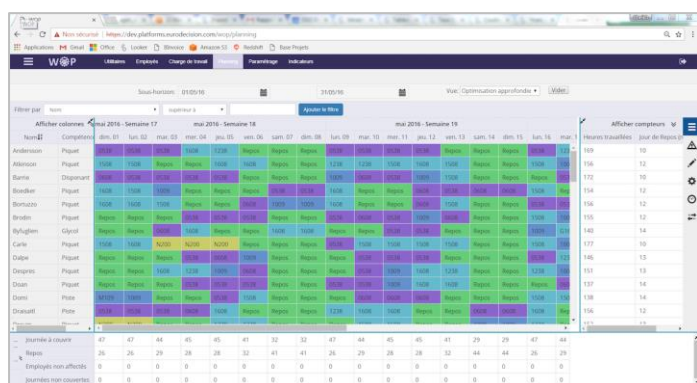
Non sécurisé | https://dev.platforms.eurodecision.com/wop/planning

Applications M Gmail Office Lyon Bifrost Amazon S3 Reddit Base Projets

W@P Utilisateurs Employés Charge de travail Planning Paramétrage Indicateurs

Sous-horizon : 01/05/16 31/05/16 Vue : Optimisation approfondie Vider

Filtrer par Nom supérieur à Ajouter le filtre

Afficher colonnes mai 2016 - Semaine 17 mai 2016 - Semaine 18 mai 2016 - Semaine 19 Afficher compteurs

| Nom | Compétence | dim. 01 | lun. 02 | mar. 03 | mer. 04 | jeu. 05 | ven. 06 | sam. 07 | dim. 08 | lun. 09 | mar. 10 | mer. 11 | jeu. 12 | ven. 13 | sam. 14 | dim. 15 | lun. 16 | Heures travaillées | Jour de Repos |
|---|---|---|---|---|---|---|---|---|---|---|---|---|---|---|---|---|---|---|---|
| Andersson | Piquet | | | | | | Repos | Repos | | | | | | | Repos | Repos | | 169 | 10 |
| Atkinson | Piquet | | | | | | Repos | Repos | | | | | | | Repos | Repos | | 156 | 12 |
| Barrie | Disponant | | | | | | Repos | Repos | | | | | | | Repos | Repos | | 172 | 10 |
| Boedker | Piquet | | | Repos | Repos | | | Repos | | Repos | Repos | | | | | | | 154 | 12 |
| Bortuzzo | Piquet | | Repos | | | | Repos | | | | | | | | Repos | Repos | | 156 | 12 |
| Brodin | Piquet | Repos | Repos | | | | Repos | Repos | | | | | | | Repos | Repos | | 155 | 12 |
| Byfuglien | Glycol | Repos | Repos | | | | Repos | Repos | | | | | | | Repos | Repos | | 140 | 14 |
| Carle | Piquet | | | N200 | N200 | N200 | Repos | Repos | | | | | | | Repos | Repos | | 177 | 10 |
| Dalpe | Piquet | Repos | Repos | Repos | | | | | | | | | | | Repos | | | 146 | 13 |
| Despres | Piquet | Repos | Repos | | | | Repos | Repos | | | | | | | Repos | | | 151 | 13 |
| Doan | Piquet | Repos | Repos | | | | Repos | | Repos | Repos | | | | | Repos | Repos | | 137 | 14 |
| Domi | Piste | | | | | | Repos | Repos | | | | | | | Repos | Repos | | 138 | 14 |
| Dranatt | Piste | | | | | | Repos | Repos | | | | | | | Repos | Repos | | 156 | 12 |

| | dim. 01 | lun. 02 | mar. 03 | mer. 04 | jeu. 05 | ven. 06 | sam. 07 | dim. 08 | lun. 09 | mar. 10 | mer. 11 | jeu. 12 | ven. 13 | sam. 14 | dim. 15 | lun. 16 |
|---|---|---|---|---|---|---|---|---|---|---|---|---|---|---|---|---|
| Journée à couvrir | 47 | 47 | 44 | 45 | 45 | 41 | 32 | 32 | 47 | 44 | 45 | 45 | 41 | 29 | 29 | 47 |
| Repos | 26 | 26 | 29 | 28 | 28 | 32 | 41 | 41 | 26 | 29 | 28 | 28 | 32 | 44 | 44 | 26 |
| Employés non affectés | 0 | 0 | 0 | 0 | 0 | 0 | 0 | 0 | 0 | 0 | 0 | 0 | 0 | 0 | 0 | 0 |
| Journées non couvertes | 0 | 0 | 0 | 0 | 0 | 0 | 0 | 0 | 0 | 0 | 0 | 0 | 0 | 0 | 0 | 0 |